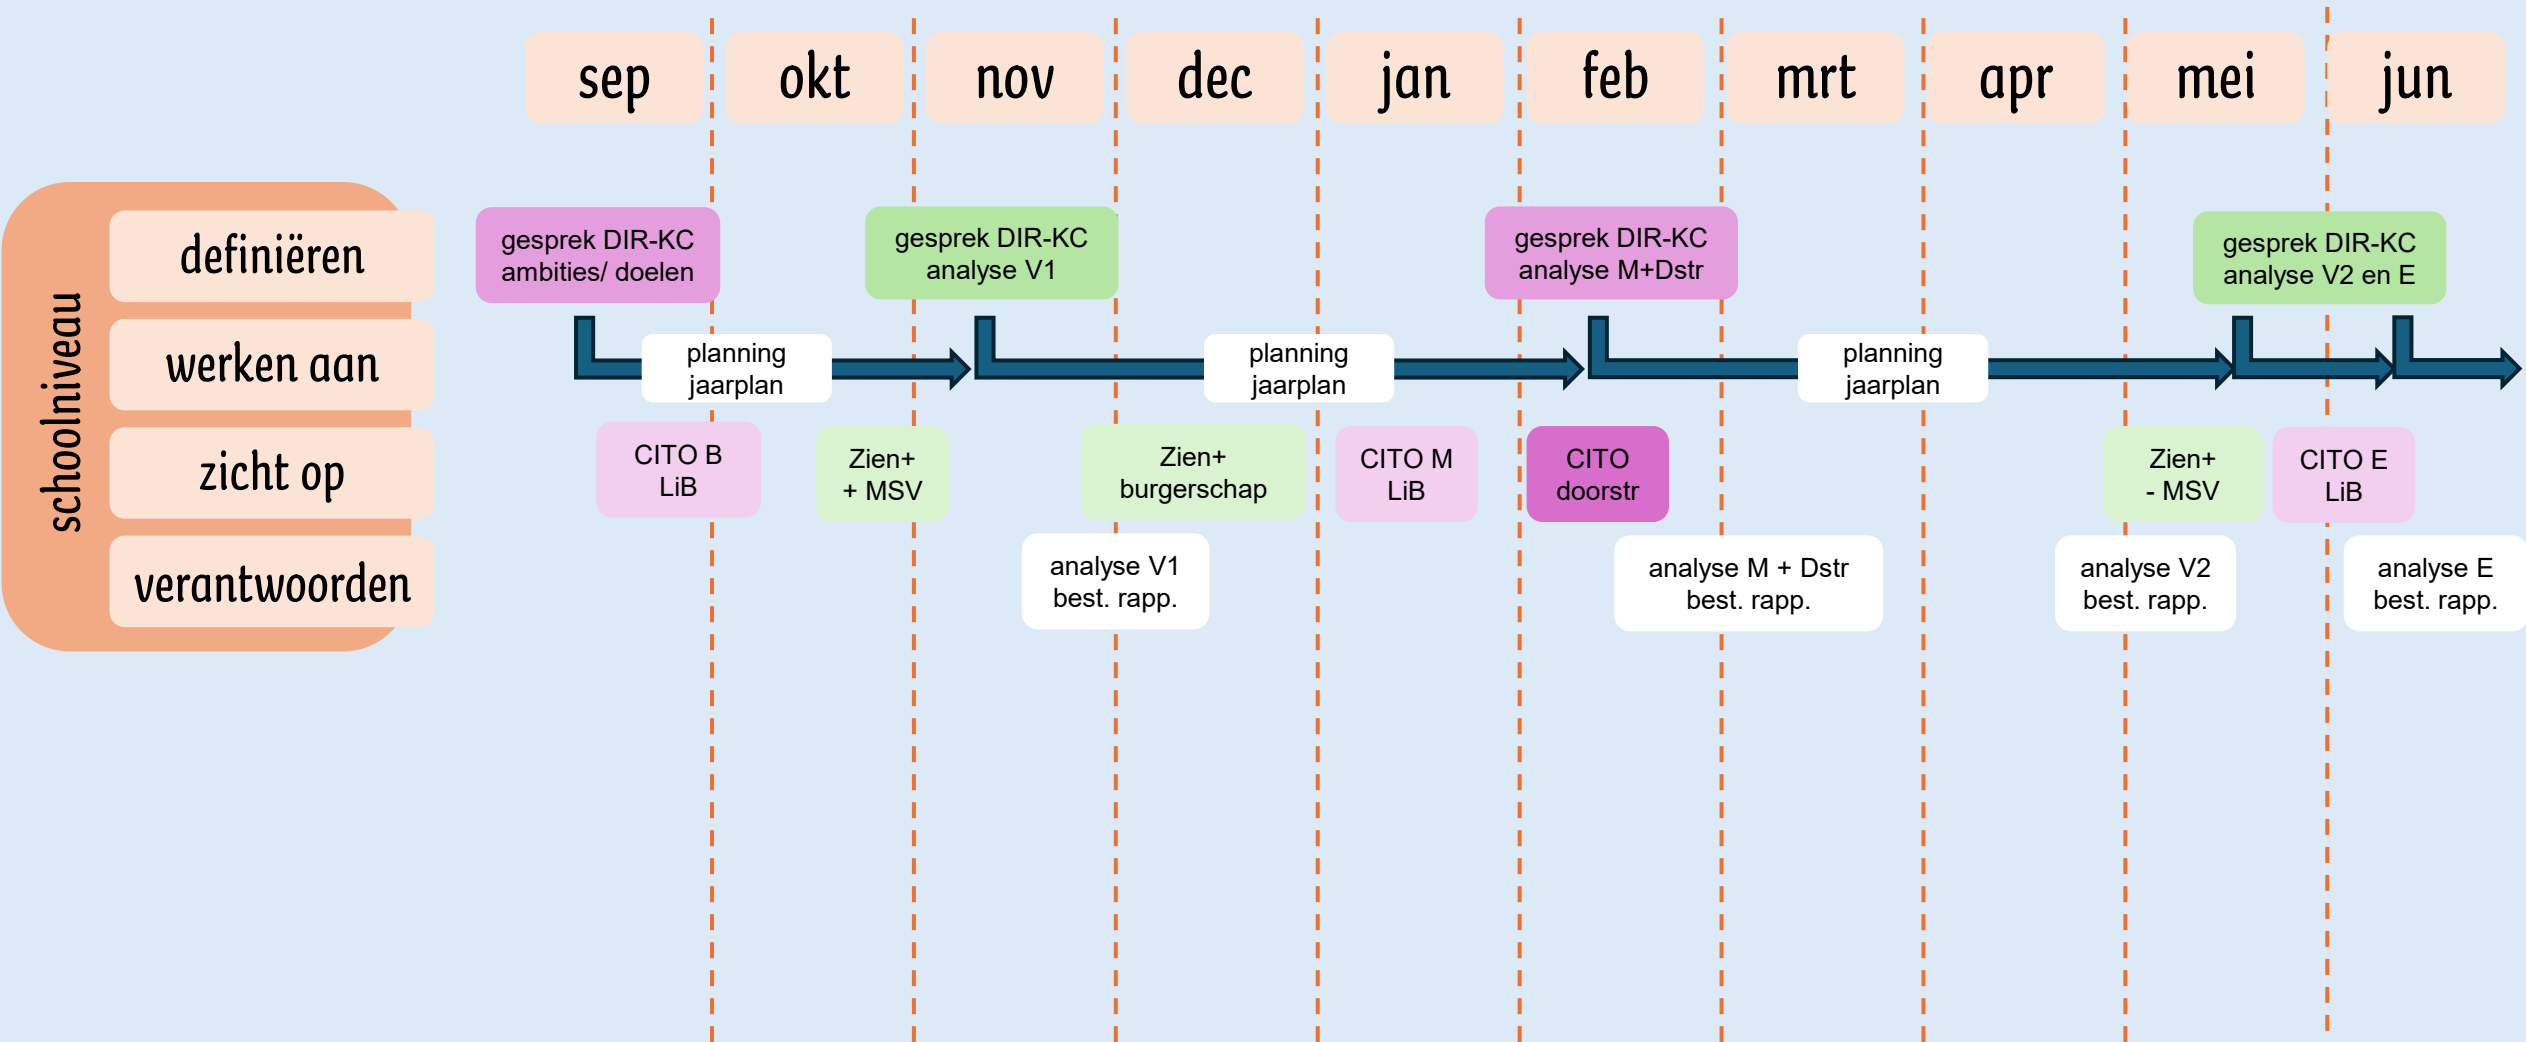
sep okt nov dec jan feb mrt apr mei jun

schoolniveau

definiëren

werken aan

zicht op

verantwoorden

gesprek DIR-KC ambities/ doelen

gesprek DIR-KC analyse V1

gesprek DIR-KC analyse M+Dstr

gesprek DIR-KC analyse V2 en E

planning jaarplan

planning jaarplan

planning jaarplan

CITO B LiB

Zien+ + MSV

Zien+ burgerschap

CITO M LiB

CITO doorstr

Zien+ - MSV

CITO E LiB

analyse V1 best. rapp.

analyse M + Dstr best. rapp.

analyse V2 best. rapp.

analyse E best. rapp.